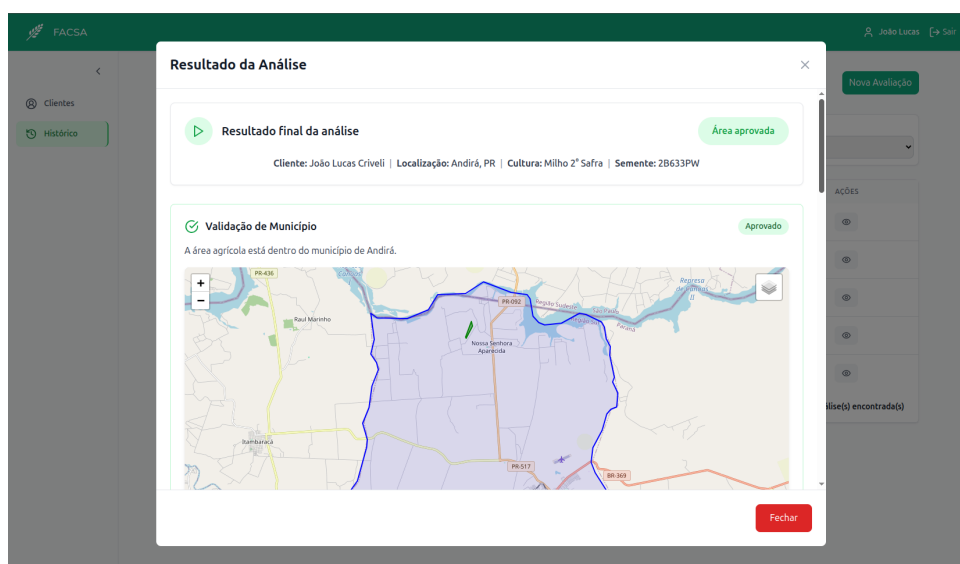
FACSA

João Lucas Sair

Clientes

Histórico

Nova Avaliação

AÇÕES

álise(s) encontrada(s)

Resultado da Análise

Resultado final da análise

Área aprovada

Cliente: João Lucas Criveli | Localização: Andirá, PR | Cultura: Milho 2ª Safra | Semente: 2B633PW

Validação de Município

Aprovado

A área agrícola está dentro do município de Andirá.

+
−

PR-436

Raul Marinho

PR-092

Região Sul

Represa de Canoas II

Nossa Senhora Aparecida

Bambaraca

PR-517

BR-369

Fechar